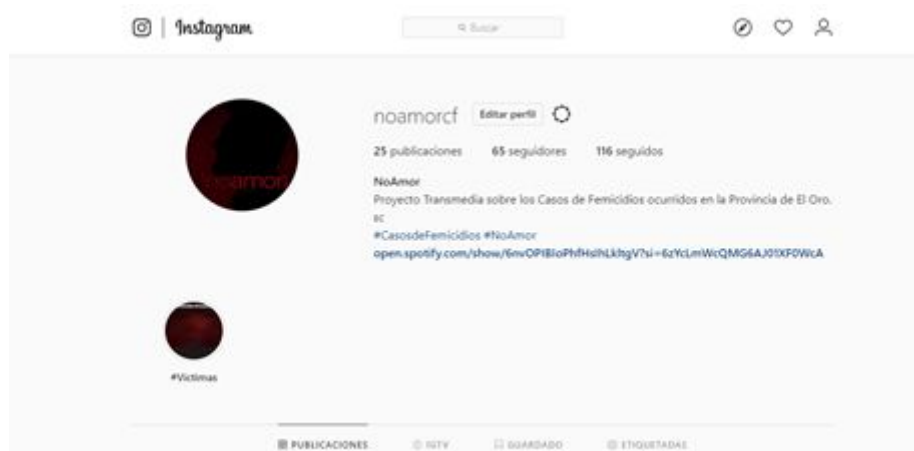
Instagram

Buscar

noamorcf Editar perfil

25 publicaciones 65 seguidores 116 seguidos

NoAmor
Proyecto Transmedia sobre los Casos de Femicidios ocurridos en la Provincia de El Oro. ec
#CasosdeFemicidios #NoAmor
open.spotify.com/show/6nvOPIBioPhfHslhLkltgV?si=6zYcLmWcQMG6AJ01XF0WcA

noamor

#Victimas

PUBLICACIONES IGTV GUARDADO ETIQUETADAS